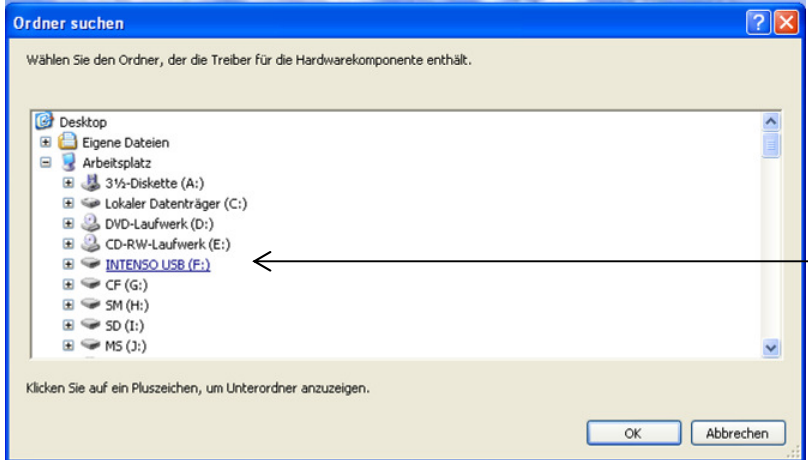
Ordner suchen

Wählen Sie den Ordner, der die Treiber für die Hardwarekomponente enthält.

Desktop
Eigene Dateien
Arbeitsplatz
3½-Diskette (A:)
Lokaler Datenträger (C:)
DVD-Laufwerk (D:)
CD-RW-Laufwerk (E:)
INTENSO USB (F:)
CF (G:)
SM (H:)
SD (I:)
MS (J:)

Klicken Sie auf ein Pluszeichen, um Unterordner anzuzeigen.

OK
Abbrechen